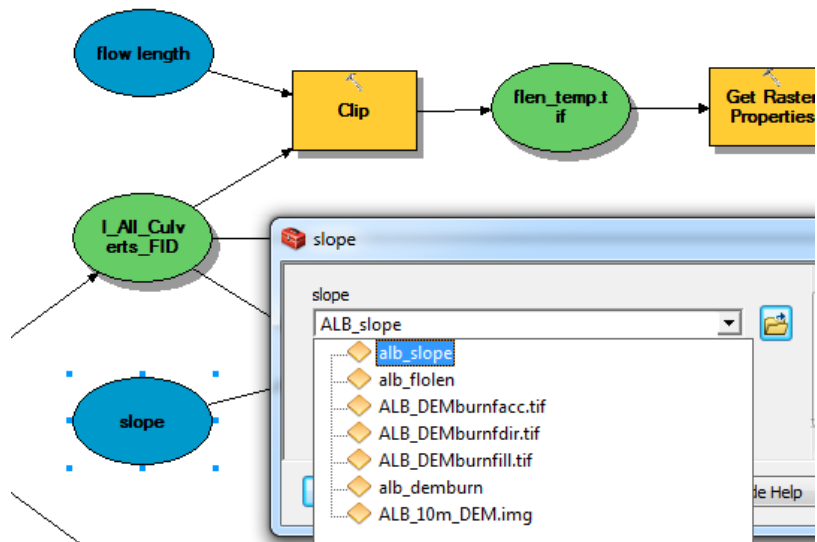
flow length

Clip

flen_temp.tif

Get Raster Properties

I_All_Culverts_FID

slope

slope

slope

ALB_slope

alb_slope
alb_flolen
ALB_DEMburnfacc.tif
ALB_DEMburnfdir.tif
ALB_DEMburnfill.tif
alb_demburn
ALB_10m_DEM.img

de Help